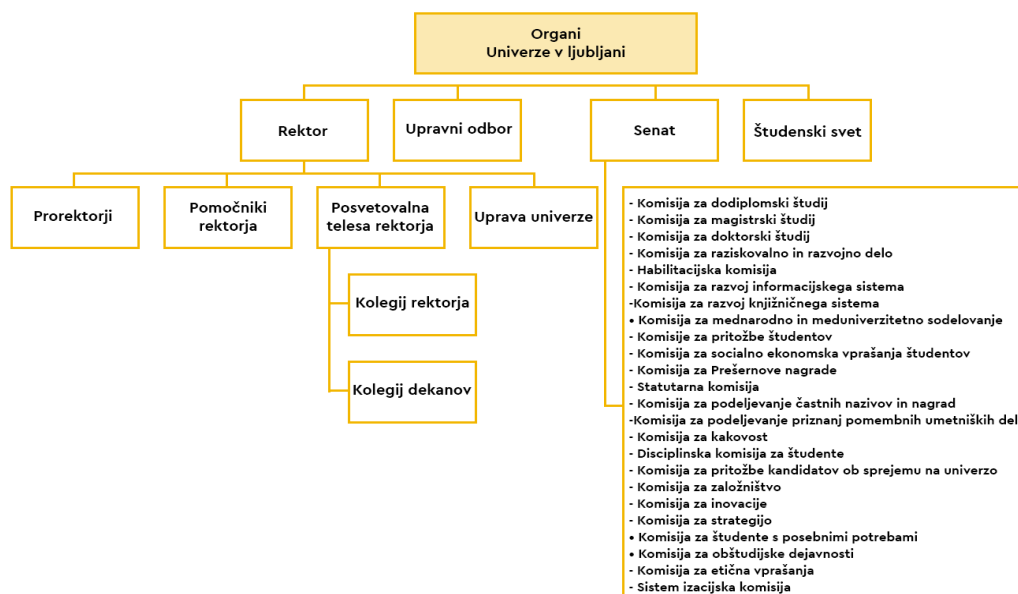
Organi
Univerze v ljubljani

Rektor

Upravni odbor

Senat

Študenski svet

Prorektorji

Pomočniki rektorja

Posvetovalna telesa rektorja

Uprava univerze

Kolegij rektorja

Kolegij dekanov

- Komisija za dodiplomski študij
- Komisija za magistrski študij
- Komisija za doktorski študij
- Komisija za raziskovalno in razvojno delo
- Habilitacijska komisija
- Komisija za razvoj informacijskega sistema
-Komisija za razvoj knjižničnega sistema
• Komisija za mednarodno in meduniverzitetno sodelovanje
- Komisije za pritožbe študentov
- Komisija za socialno ekonomska vprašanja študentov
- Komisija za Prešernove nagrade
- Statutarna komisija
- Komisija za podeljevanje častnih nazivov in nagrad
-Komisija za podeljevanje priznanj pomembnih umetniških del
- Komisija za kakovost
- Disciplinska komisija za študente
- Komisija za pritožbe kandidatov ob sprejemu na univerzo
- Komisija za založništvo
- Komisija za inovacije
- Komisija za strategijo
• Komisija za študente s posebnimi potrebami
• Komisija za obštudijske dejavnosti
- Komisija za etična vprašanja
- Sistem izacijska komisija